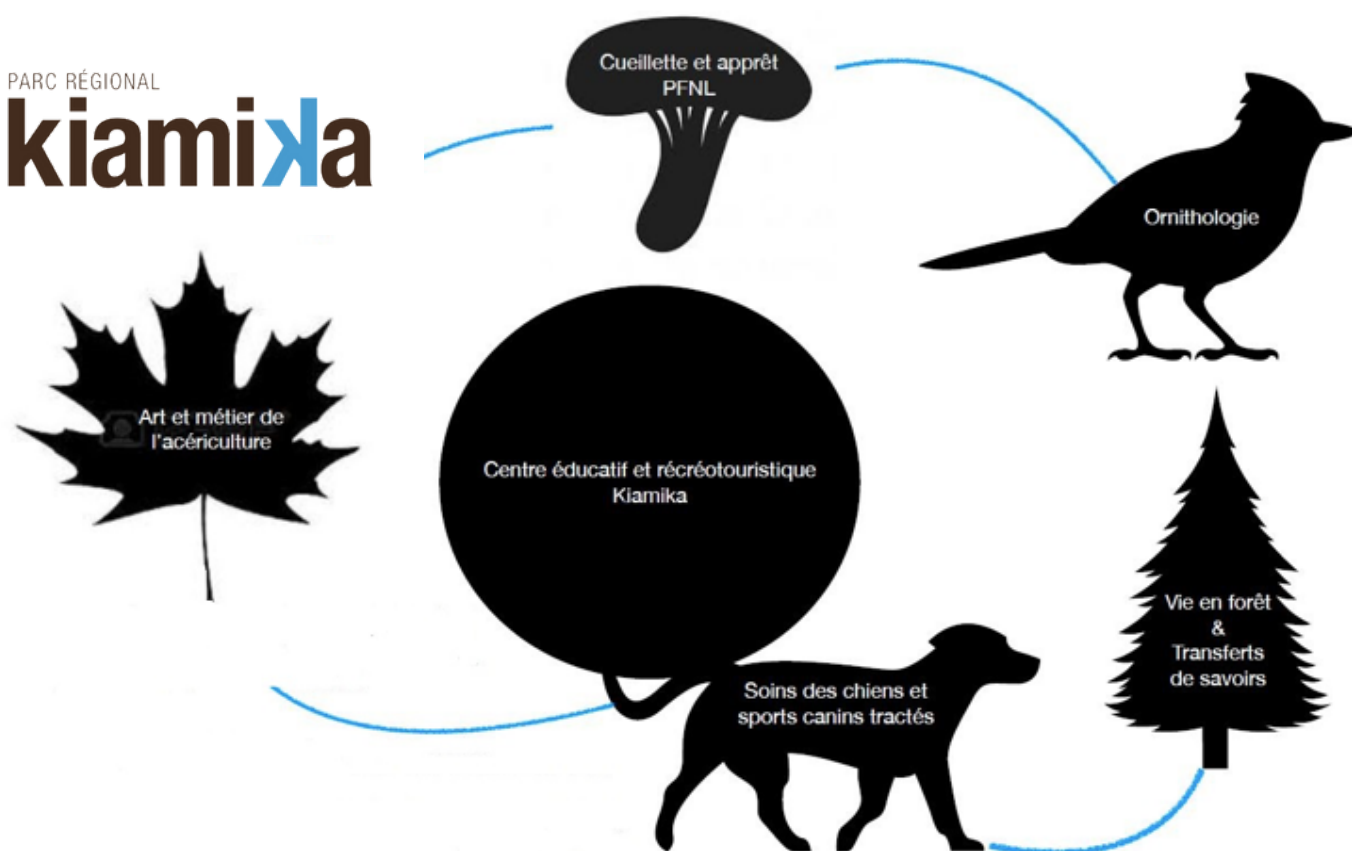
PARC RÉGIONAL
kiamika

Cueillette et apprêt PFNL

Ornithologie

Art et métier de l'acériculture

Centre éducatif et récréotouristique Kiamika

Vie en forêt & Transferts de savoirs

Soins des chiens et sports canins tractés